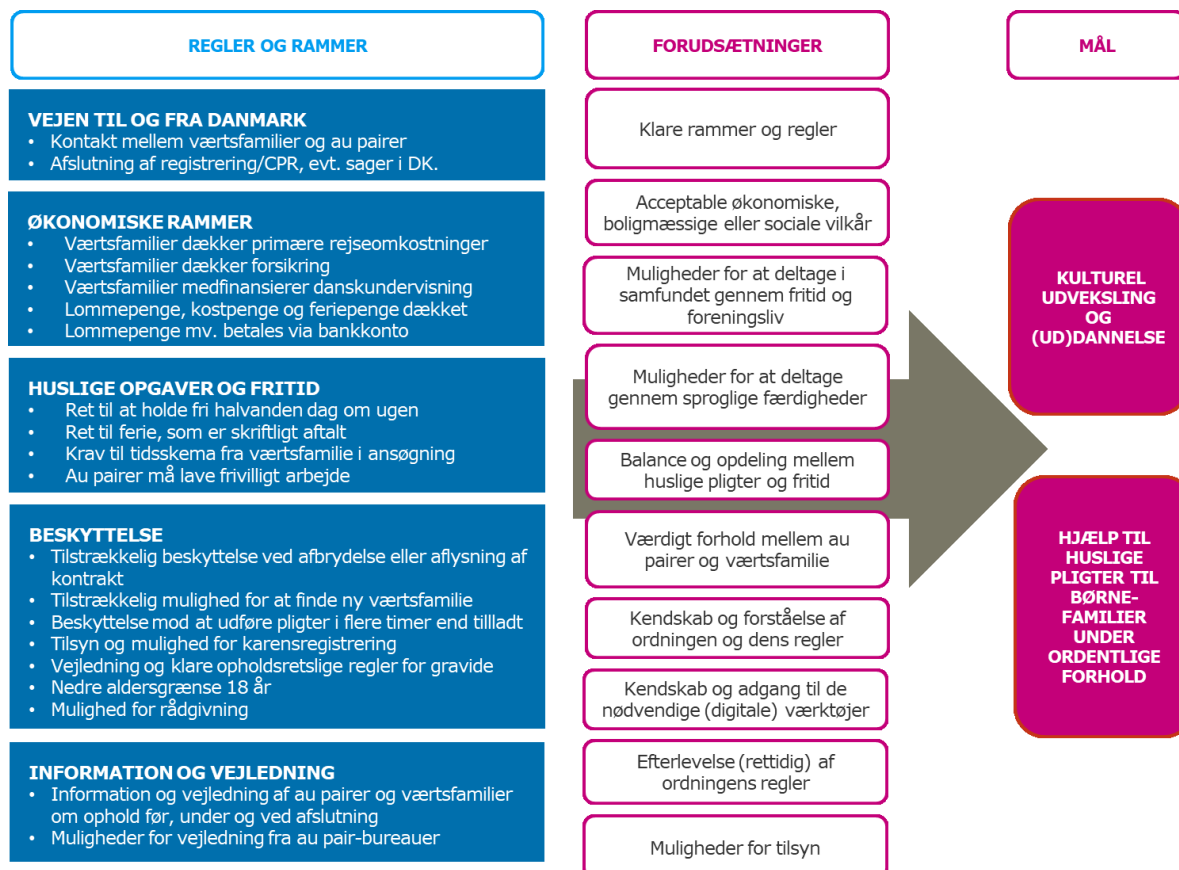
REGLER OG RAMMER

VEJEN TIL OG FRA DANMARK
• Kontakt mellem værtsfamilier og au pairer
• Afslutning af registrering/CPR, evt. sager i DK.

ØKONOMISKE RAMMER
• Værtsfamilier dækker primære rejseomkostninger
• Værtsfamilier dækker forsikring
• Værtsfamilier medfinansierer danskundervisning
• Lommepenge, kostpenge og feriepenge dækket
• Lommepenge mv. betales via bankkonto

HUSLIGE OPGAVER OG FRITID
• Ret til at holde fri halvanden dag om ugen
• Ret til ferie, som er skriftligt aftalt
• Krav til tidsskema fra værtsfamilie i ansøgning
• Au pairer må lave frivilligt arbejde

BESKYTTELSE
• Tilstrækkelig beskyttelse ved afbrydelse eller aflysning af kontrakt
• Tilstrækkelig mulighed for at finde ny værtsfamilie
• Beskyttelse mod at udføre pligter i flere timer end tilladt
• Tilsyn og mulighed for karensregistrering
• Vejledning og klare opholdsretslige regler for gravide
• Nedre aldersgrænse 18 år
• Mulighed for rådgivning

INFORMATION OG VEJLEDNING
• Information og vejledning af au pairer og værtsfamilier om ophold før, under og ved afslutning
• Muligheder for vejledning fra au pair-bureauer

FORUDSÆTNINGER

Klare rammer og regler

Acceptable økonomiske, boligmæssige eller sociale vilkår

Muligheder for at deltage i samfundet gennem fritid og foreningsliv

Muligheder for at deltage gennem sproglige færdigheder

Balance og opdeling mellem huslige pligter og fritid

Værdigt forhold mellem au pairer og værtsfamilie

Kendskab og forståelse af ordningen og dens regler

Kendskab og adgang til de nødvendige (digitale) værktøjer

Efterlevelse (rettidig) af ordningens regler

Muligheder for tilsyn

MÅL

KULTUREL UDVEKSLING OG (UD)DANNELSE

HJÆLP TIL HUSLIGE PLIGTER TIL BØRNE-FAMILIER UNDER ORDENTLIGE FORHOLD